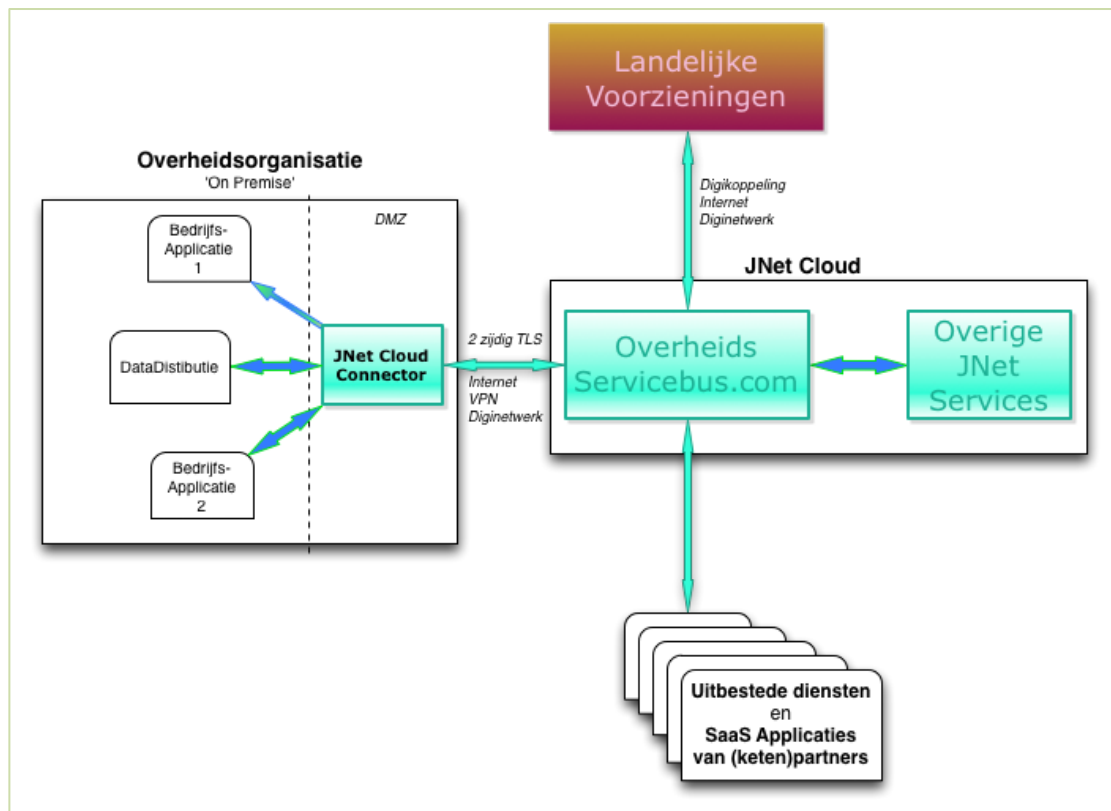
Landelijke Voorzieningen

Digikoppeling
Internet
Diginetwerk

Overheidsorganisatie
'On Premise'

DMZ

Bedrijfs-Applicatie 1

DataDistibutie

JNet Cloud Connector

Bedrijfs-Applicatie 2

2 zijdig TLS

Internet
VPN
Diginetwerk

JNet Cloud

Overheids Servicebus.com

Overige JNet Services

Uitbestede diensten
en
SaaS Applicaties
van (keten)partners